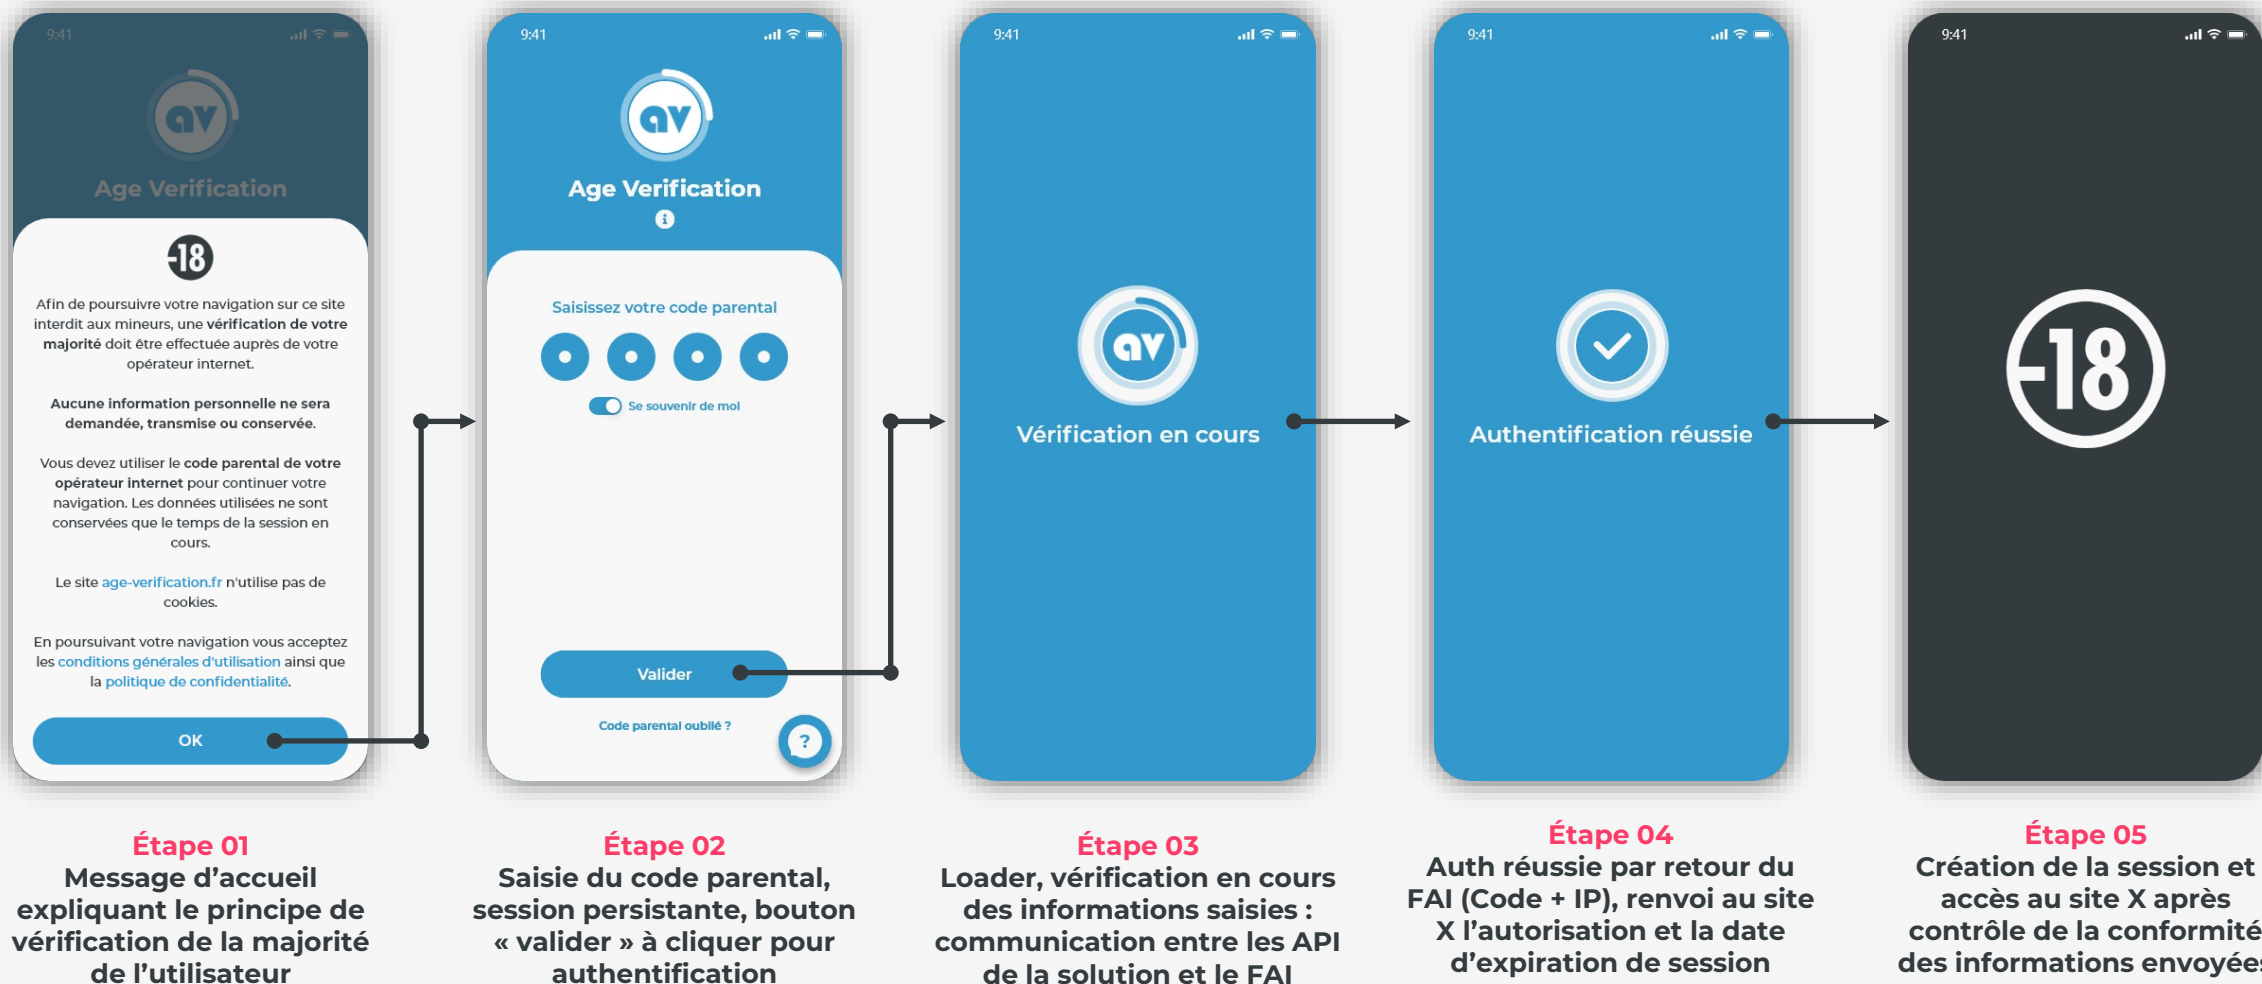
9:41

av

Age Verification

-18

Afin de poursuivre votre navigation sur ce site interdit aux mineurs, une vérification de votre majorité doit être effectuée auprès de votre opérateur internet.

Aucune information personnelle ne sera demandée, transmise ou conservée.

Vous devez utiliser le code parental de votre opérateur internet pour continuer votre navigation. Les données utilisées ne sont conservées que le temps de la session en cours.

Le site age-verification.fr n'utilise pas de cookies.

En poursuivant votre navigation vous acceptez les conditions générales d'utilisation ainsi que la politique de confidentialité.

OK

9:41

av

Age Verification

Saisissez votre code parental

Se souvenir de moi

Valider

Code parental oublié ?

?

9:41

av

Vérification en cours

9:41

Authentification réussie

9:41

-18

Étape 01
Message d'accueil expliquant le principe de vérification de la majorité de l'utilisateur

Étape 02
Saisie du code parental, session persistante, bouton « valider » à cliquer pour authentification

Étape 03
Loader, vérification en cours des informations saisies : communication entre les API de la solution et le FAI

Étape 04
Auth réussie par retour du FAI (Code + IP), renvoi au site X l'autorisation et la date d'expiration de session

Étape 05
Création de la session et accès au site X après contrôle de la conformité des informations envoyée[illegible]